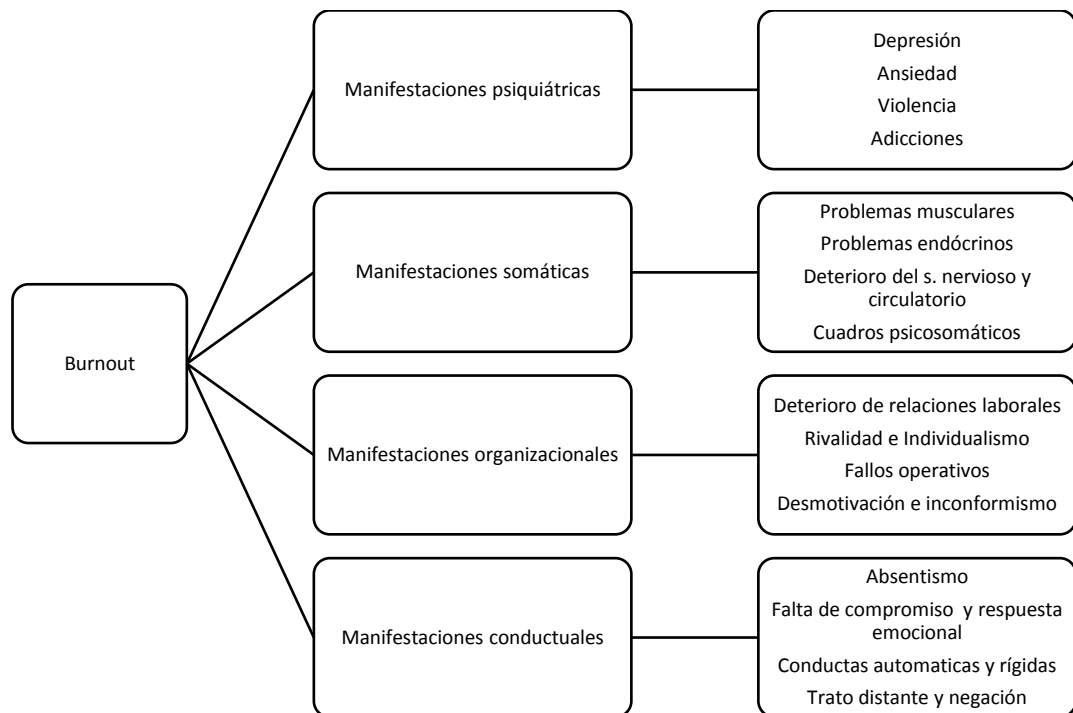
Burnout

Manifestaciones psiquiátricas

Depresión
Ansiedad
Violencia
Adicciones

Manifestaciones somáticas

Problemas musculares
Problemas endócrinos
Deterioro del s. nervioso y circulatorio
Cuadros psicosomáticos

Manifestaciones organizacionales

Deterioro de relaciones laborales
Rivalidad e Individualismo
Fallos operativos
Desmotivación e inconformismo

Manifestaciones conductuales

Absentismo
Falta de compromiso y respuesta emocional
Conductas automaticas y rígidas
Trato distante y negación